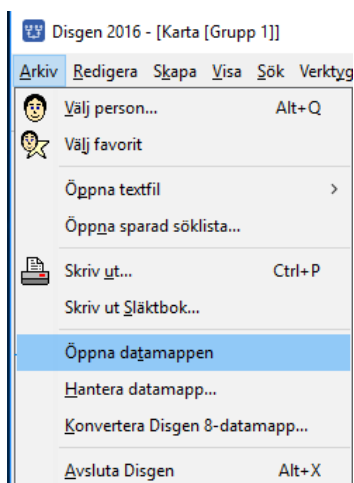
Disgen 2016 - [Karta [Grupp 1]]

Arkiv Redigera Skapa Visa Sök Verktyg

Välj person... Alt+Q
Välj favorit
Öppna textfil >
Öppna sparad söklista...
Skriv ut... Ctrl+P
Skriv ut Släktbok...
Öppna datamappen
Hantera datamapp...
Konvertera Disgen 8-datamapp...
Avsluta Disgen Alt+X